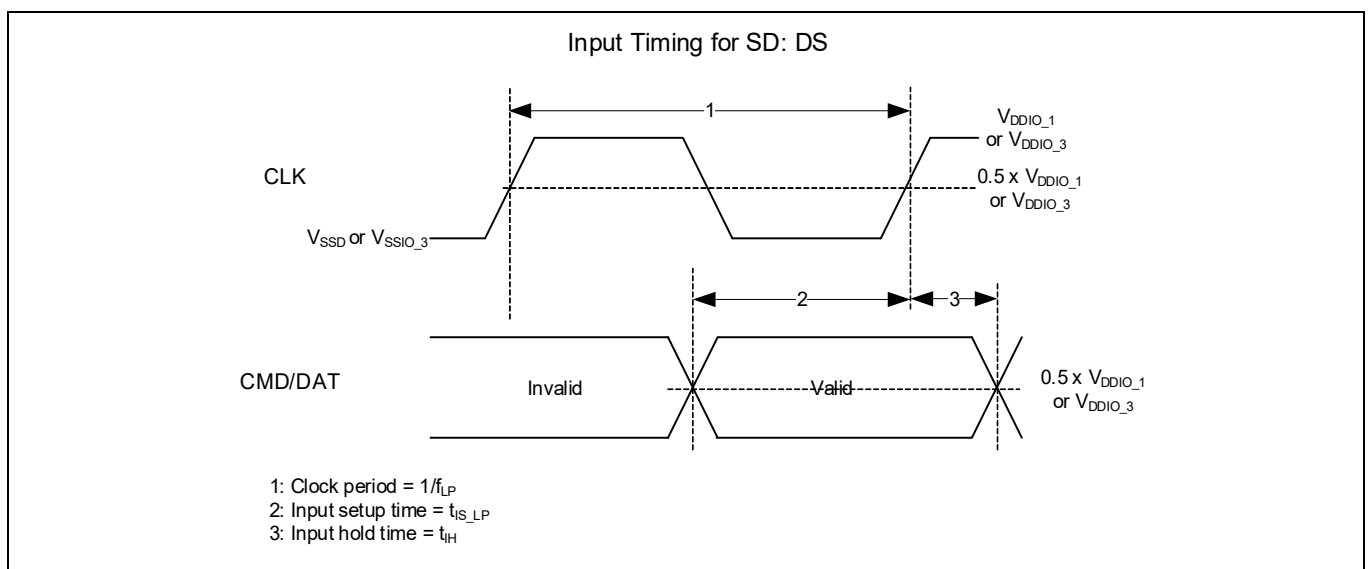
Input Timing for SD: DS

1

$V_{DDIO\_1}$ or $V_{DDIO\_3}$

CLK

$0.5 \times V_{DDIO\_1}$ or $V_{DDIO\_3}$

$V_{SSD}$ or $V_{SSIO\_3}$

2

3

CMD/DAT

Invalid

Valid

$0.5 \times V_{DDIO\_1}$ or $V_{DDIO\_3}$

1: Clock period = $1/f_{LP}$
2: Input setup time = $t_{IS\_LP}$
3: Input hold time = $t_{IH}$